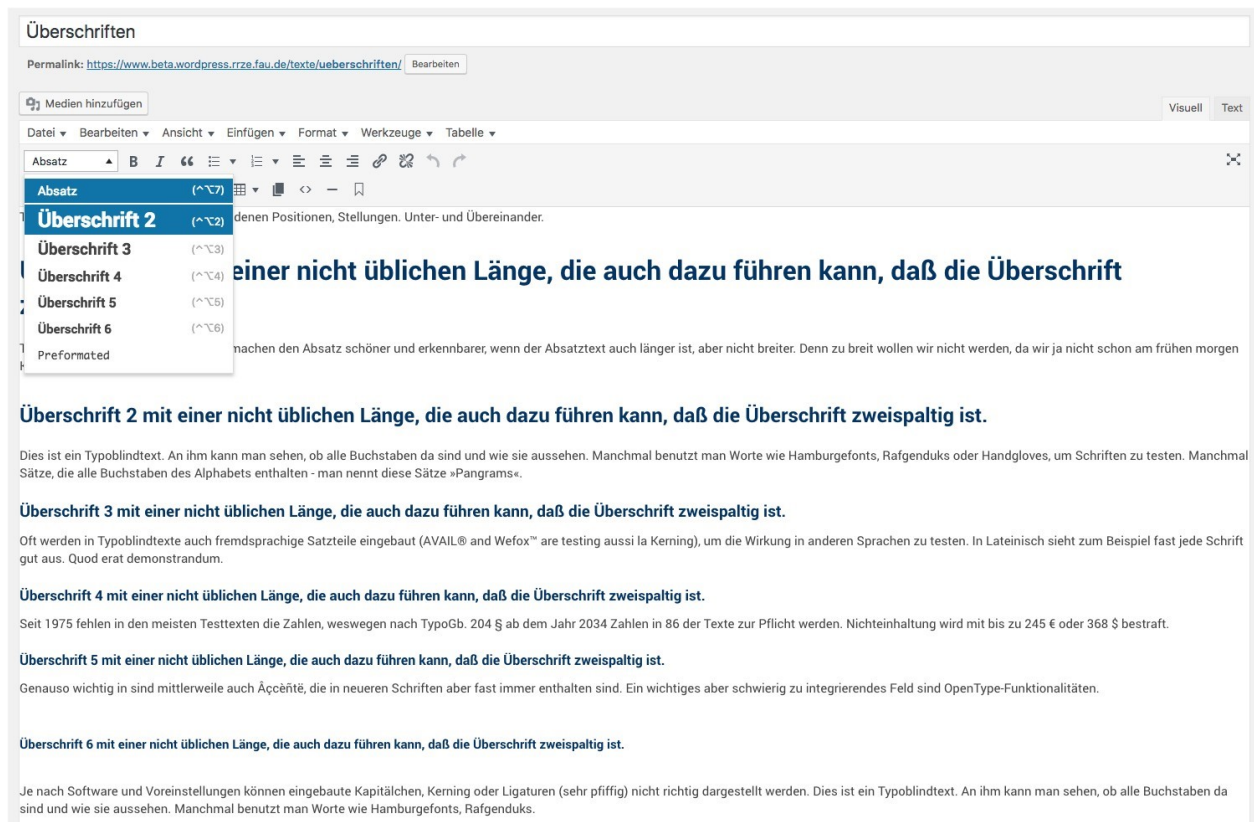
Überschriften

Permalink: https://www.beta.wordpress.rrze.fau.de/texte/ueberschriften/ Bearbeiten

Medien hinzufügen

Visuell Text

Datei ▾ Bearbeiten ▾ Ansicht ▾ Einfügen ▾ Format ▾ Werkzeuge ▾ Tabelle ▾

Absatz

Absatz (^⌥7)
Überschrift 2 (^⌥2)
Überschrift 3 (^⌥3)
Überschrift 4 (^⌥4)
Überschrift 5 (^⌥5)
Überschrift 6 (^⌥6)
Preformated

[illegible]denen Positionen, Stellungen. Unter- und Übereinander.

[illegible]einer nicht üblichen Länge, die auch dazu führen kann, daß die Überschrift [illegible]

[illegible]machen den Absatz schöner und erkennbarer, wenn der Absatztext auch länger ist, aber nicht breiter. Denn zu breit wollen wir nicht werden, da wir ja nicht schon am frühen morgen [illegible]

Überschrift 2 mit einer nicht üblichen Länge, die auch dazu führen kann, daß die Überschrift zweispaltig ist.

Dies ist ein Typoblindtext. An ihm kann man sehen, ob alle Buchstaben da sind und wie sie aussehen. Manchmal benutzt man Worte wie Hamburgefonts, Rafgenduks oder Handgloves, um Schriften zu testen. Manchmal Sätze, die alle Buchstaben des Alphabets enthalten - man nennt diese Sätze »Pangrams«.

Überschrift 3 mit einer nicht üblichen Länge, die auch dazu führen kann, daß die Überschrift zweispaltig ist.

Oft werden in Typoblindtexte auch fremdsprachige Satzteile eingebaut (AVAIL® and Wefox™ are testing aussi la Kerning), um die Wirkung in anderen Sprachen zu testen. In Lateinisch sieht zum Beispiel fast jede Schrift gut aus. Quod erat demonstrandum.

Überschrift 4 mit einer nicht üblichen Länge, die auch dazu führen kann, daß die Überschrift zweispaltig ist.

Seit 1975 fehlen in den meisten Testtexten die Zahlen, weswegen nach TypoGb. 204 § ab dem Jahr 2034 Zahlen in 86 der Texte zur Pflicht werden. Nichteinhaltung wird mit bis zu 245 € oder 368 $ bestraft.

Überschrift 5 mit einer nicht üblichen Länge, die auch dazu führen kann, daß die Überschrift zweispaltig ist.

Genauso wichtig in sind mittlerweile auch Âçcèñtë, die in neueren Schriften aber fast immer enthalten sind. Ein wichtiges aber schwierig zu integrierendes Feld sind OpenType-Funktionalitäten.

Überschrift 6 mit einer nicht üblichen Länge, die auch dazu führen kann, daß die Überschrift zweispaltig ist.

Je nach Software und Voreinstellungen können eingebaute Kapitälchen, Kerning oder Ligaturen (sehr pfiffig) nicht richtig dargestellt werden. Dies ist ein Typoblindtext. An ihm kann man sehen, ob alle Buchstaben da sind und wie sie aussehen. Manchmal benutzt man Worte wie Hamburgefonts, Rafgenduks.